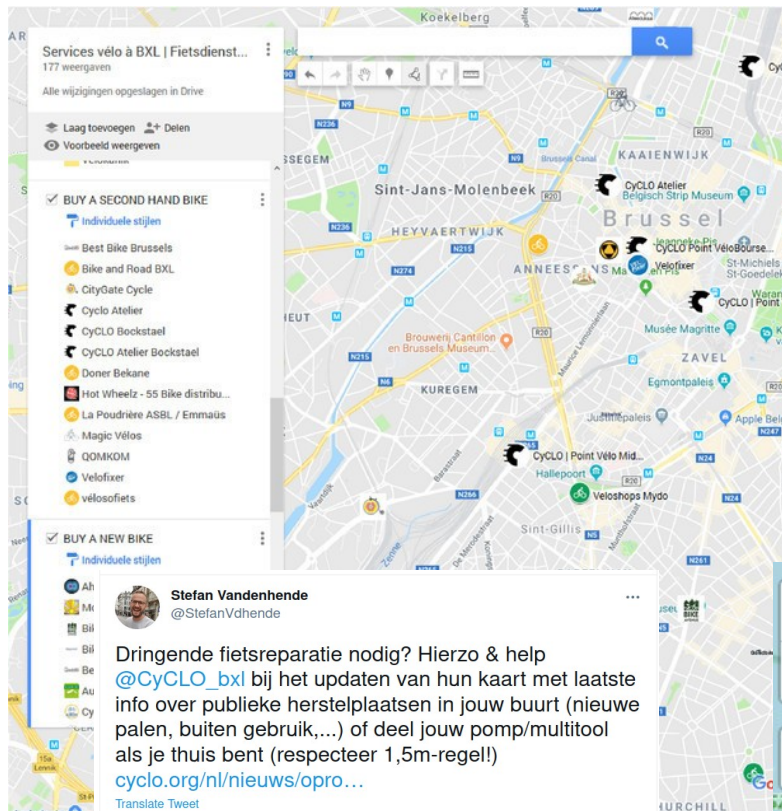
Services vélo à BXL | Fietsdienst...
177 weergaven

Alle wijzigingen opgeslagen in Drive

Laag toevoegen
Delen
Voorbeeld weergeven

BUY A SECOND HAND BIKE
Individuele stijlen
Best Bike Brussels
Bike and Road BXL
CityGate Cycle
Cyclo Atelier
CyCLO Bockstael
CyCLO Atelier Bockstael
Doner Bekane
Hot Wheelz - 55 Bike distribu...
La Poudrière ASBL / Emmaüs
Magic Vélos
QOMKOM
Velofixer
vélosofiets

BUY A NEW BIKE
Individuele stijlen
Ah
Mo
Bil
Bil
Be
Au
Cy

Koekelberg
SSEGEM
Sint-Jans-Molenbeek
HEYVAERTWIJK
ANNEESSENS
KAAIENWIJK
CyCLO Atelier
Belgisch Strip Museum
Brussel
CyCLO Point VéloBourse...
Velofixer
St-Michiels
St-Goedele
CyCLO | Point
Musée Magritte
ZAVEL
Egmontpaleis
Brouwerij Cantillon en Brussels Museum...
KUREGEM
Justitiepaleis
CyCLO | Point Vélo Mid...
Hallepoort
Veloshops Mydo
Sint-Gillis
Apple Bel
N9
N236
N215
N274
N215
N6
N24
N247
N261
N266
R20
N5
IEUT
URCHILL
Lennik

Stefan Vandenhende
@StefanVdhende

Dringende fietsreparatie nodig? Hierzo & help @CyCLO_bxl bij het updaten van hun kaart met laatste info over publieke herstelplaatsen in jouw buurt (nieuwe palen, buiten gebruik,...) of deel jouw pomp/multitool als je thuis bent (respecteer 1,5m-regel!)
cyclo.org/nl/nieuws/opro...
Translate Tweet